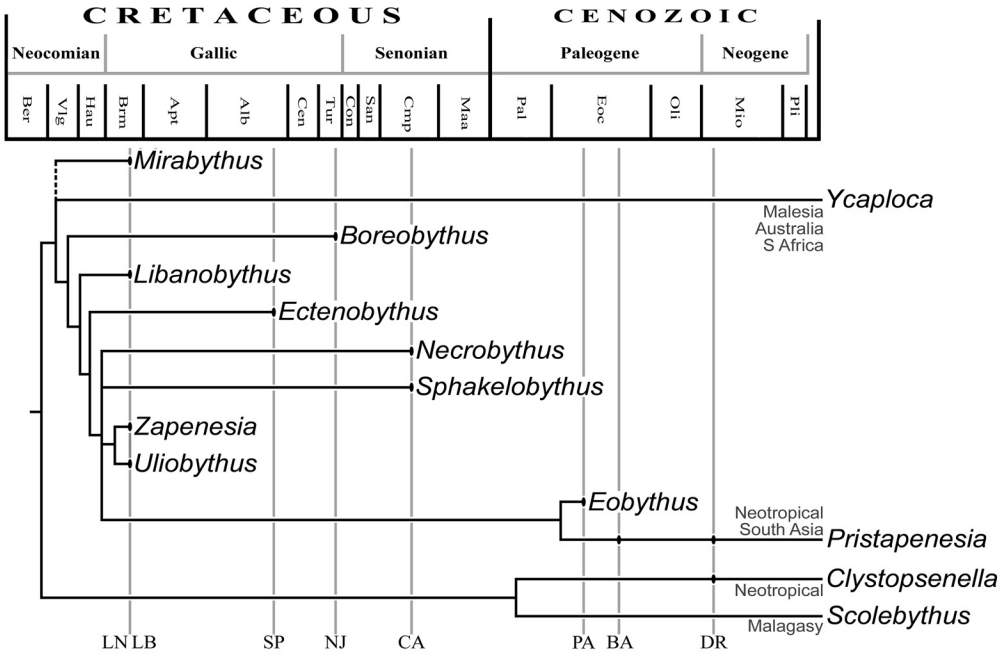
| CRETACEOUS | | | | | | | | | | | | CENOZOIC | | | | |
|---|---|---|---|---|---|---|---|---|---|---|---|---|---|---|---|---|
| Neocomian | | | Gallic | | | | | Senonian | | | | Paleogene | | | Neogene | |
| Ber | Vlg | Hau | Brm | Apt | Alb | Cen | Tur | Con | San | Cmp | Maa | Pal | Eoc | Oli | Mio | Pli |

Mirabythus

Ycaploca

Malesia
Australia
S Africa

Boreobythus

Libanobythus

Ectenobythus

Necrobythus

Sphakelobythus

Zapenesia

Uliobythus

Eobythus

Neotropical
South Asia

Pristapenesia

Clystopsenella

Neotropical

Scolebythus

Malagasy

LN LB SP NJ CA PA BA DR